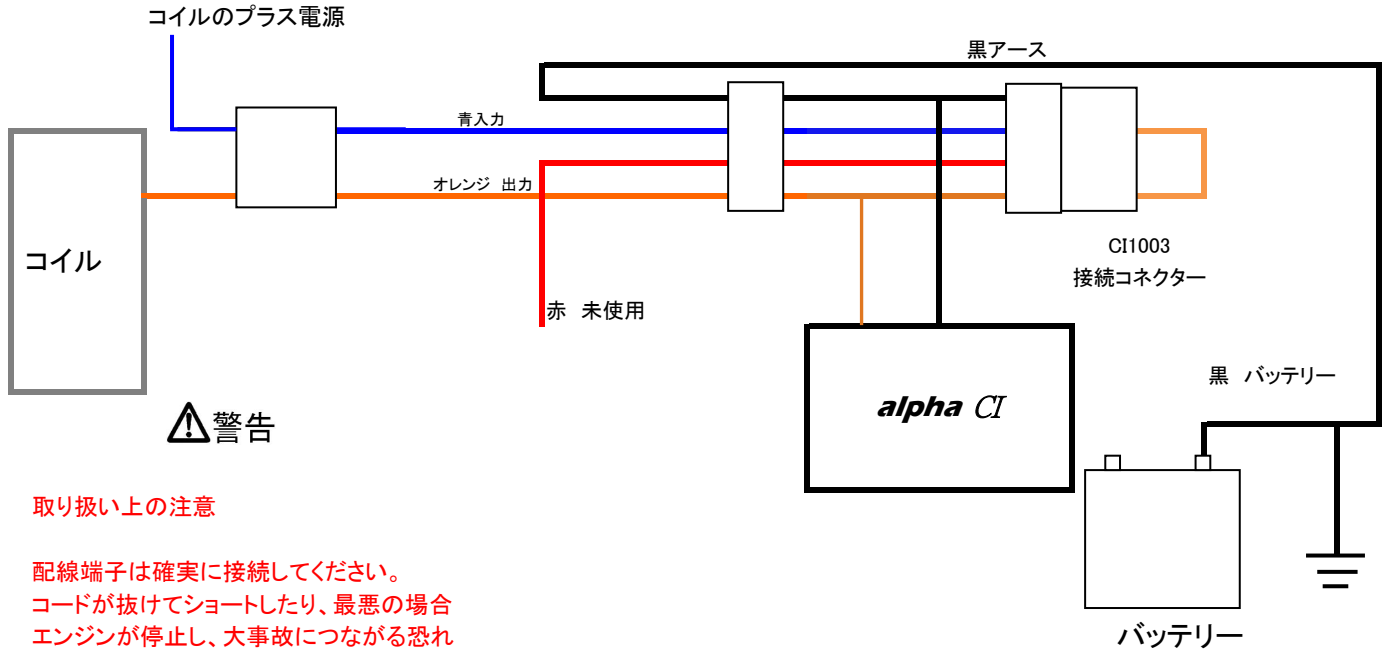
コイルのプラス電源

黒アース

青入力

オレンジ 出力

コイル

CI1003
接続コネクター

赤 未使用

alpha CI

黒 バッテリー

⚠警告

取り扱い上の注意

配線端子は確実に接続してください。
コードが抜けてショートしたり、最悪の場合
エンジンが停止し、大事故につながる恐れ

バッテリー